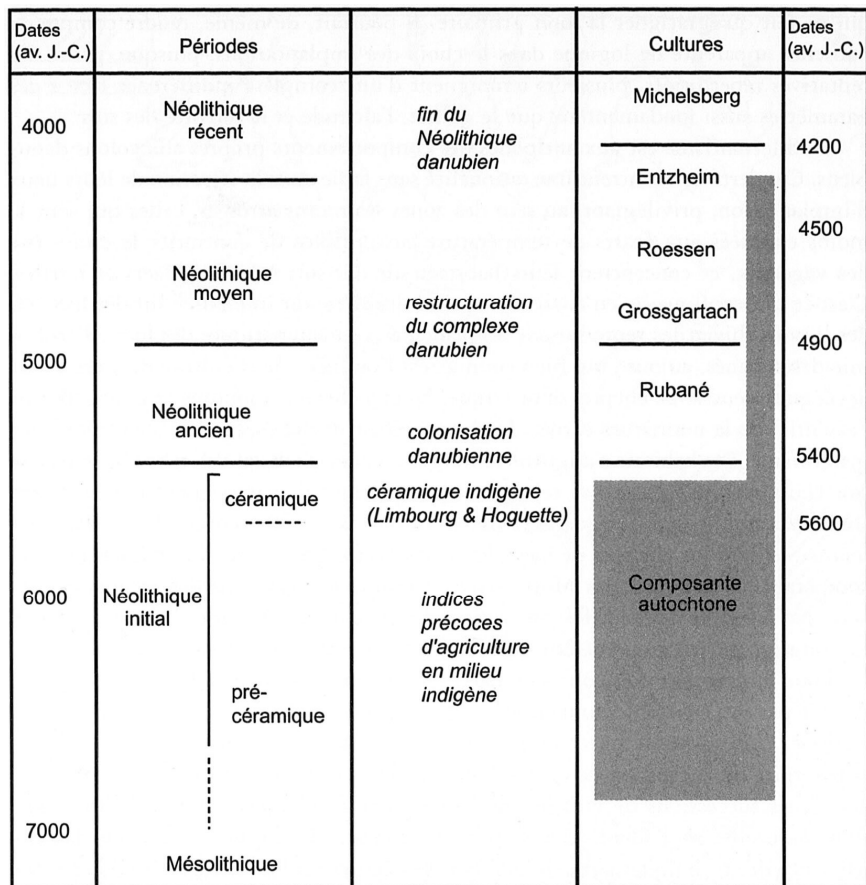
| Dates (av. J.-C.) | Périodes | | Cultures | Dates (av. J.-C.) |
|---|---|---|---|---|
| 4000 | Néolithique récent | *fin du Néolithique danubien* | Michelsberg | 4200 |
| | | | Entzheim | 4500 |
| | Néolithique moyen | *restructuration du complexe danubien* | Roessen | |
| 5000 | | | Grossgartach | 4900 |
| | Néolithique ancien | *colonisation danubienne* | Rubané | 5400 |
| | céramique | *céramique indigène (Limbourg & Hoguette)* | | 5600 |
| 6000 | Néolithique initial | *indices précoces d'agriculture en milieu indigène* | Composante autochtone | |
| | pré-céramique | | | |
| 7000 | Mésolithique | | | |